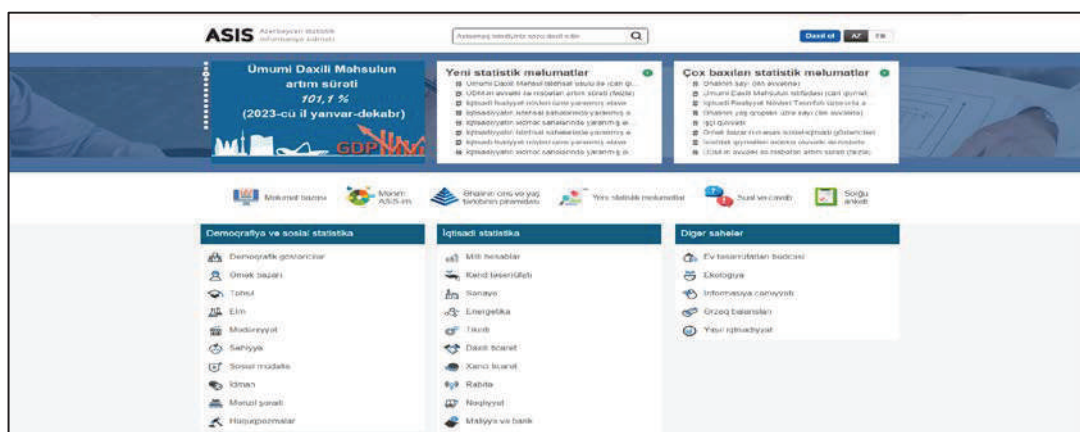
ASIS Azərbaycan statistik informasiya sistemi

Axtarmaq istədiyiniz sözü daxil edin

Daxil ol AZ EN

Ümumi Daxili Məhsulun artım sürəti
101,1 %
(2023-cü il yanvar-dekabr)

GDP

Yeni statistik məlumatlar
Ümumi Daxili Məhsul istehsal üsulu ilə (cari qi...
Ümumi daxili məhsulun artım sürəti (faizlə)
İqtisadi fəaliyyət növləri üzrə yaranmış əlavə
İqtisadiyyatın istehsal sahələrində yaranmış ə
İqtisadiyyatın xidmət sahələrində yaranmış ə
İqtisadiyyatın istehsal sahələrində yaranmış ə
İqtisadi fəaliyyət növləri üzrə yaranmış əlavə
İqtisadiyyatın xidmət sahələrində yaranmış ə

Çox baxılan statistik məlumatlar
Əhalinin sayı (ilin əvvəlinə)
Ümumi Daxili Məhsulun istifadəsi (cari qiymət
İqtisadi Fəaliyyət Növləri Təsnifatı üzrə əlavə
Əhalinin yaş qrupları üzrə sayı (ilin əvvəlinə)
İşçi qüvvəsi
Əmək bazarının əsas sosial-iqtisadi göstəriciləri
İstehlak qiymətləri indeksi əsasən ərzaq
Ümumi daxili məhsulun artım sürəti (faizlə)

Məlumat bazası
Mənim ASIS-im
Əhalinin cins və yaş tərkibinin piramidası
Yeni statistik məlumatlar
Sual və cavab
Sorğu anketi

Demoqrafiya və sosial statistika
Demoqrafik göstəricilər
Əmək bazarı
Təhsil
Elm
Mədəniyyət
Səhiyyə
Sosial müdafiə
İdman
Mənzil şəraiti
Hüquqpozmalar

İqtisadi statistika
Milli hesablar
Kənd təsərrüfatı
Sənaye
Energetika
Tikinti
Daxili ticarət
Xarici ticarət
Rabitə
Nəqliyyat
Maliyyə və bank

Digər sahələr
Ev təsərrüfatları büdcəsi
Ekologiya
İnformasiya cəmiyyəti
Ərzaq balansları
Yaşıl iqtisadiyyat